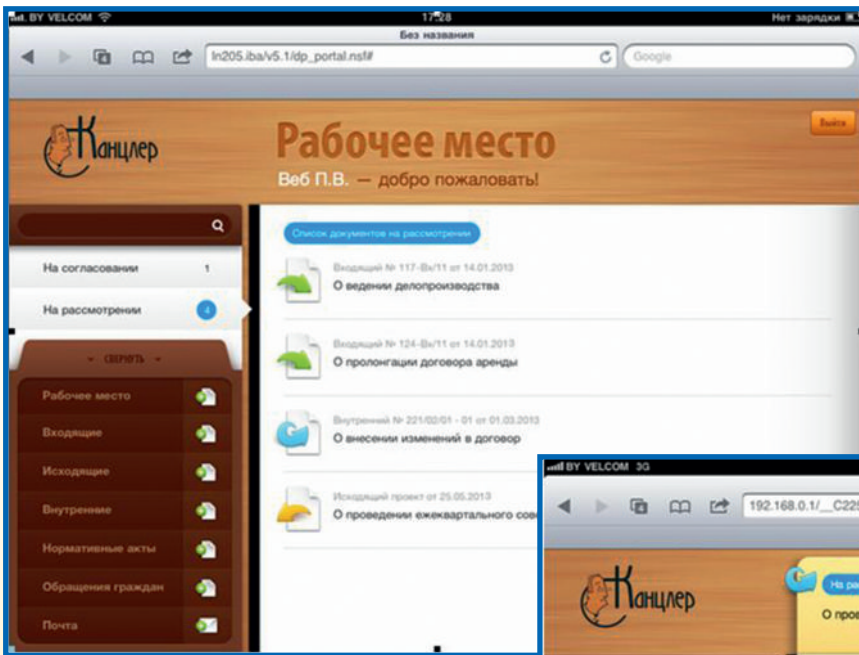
BY VELCOM 17:28 Нет зарядки
Без названия
ln205.iba/v5.1/dp_portal.nsf#
Google

Канцлер
Рабочее место
Веб П.В. — добро пожаловать!
Выйти

На согласовании 1
На рассмотрении 4
свернуть
Рабочее место
Входящие
Исходящие
Внутренние
Нормативные акты
Обращения граждан
Почта

Список документов на рассмотрении
Входящий № 117-Вх/11 от 14.01.2013
О ведении делопроизводства
Входящий № 124-Вх/11 от 14.01.2013
О пролонгации договора аренды
Внутренний № 221/02/01 - 01 от 01.03.2013
О внесении изменений в договор
Исходящий проект от 25.05.2013
О проведении ежеквартального сов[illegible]

BY VELCOM 3G
192.168.0.1/__C22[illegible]
Канцлер
На ра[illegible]
О пров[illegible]